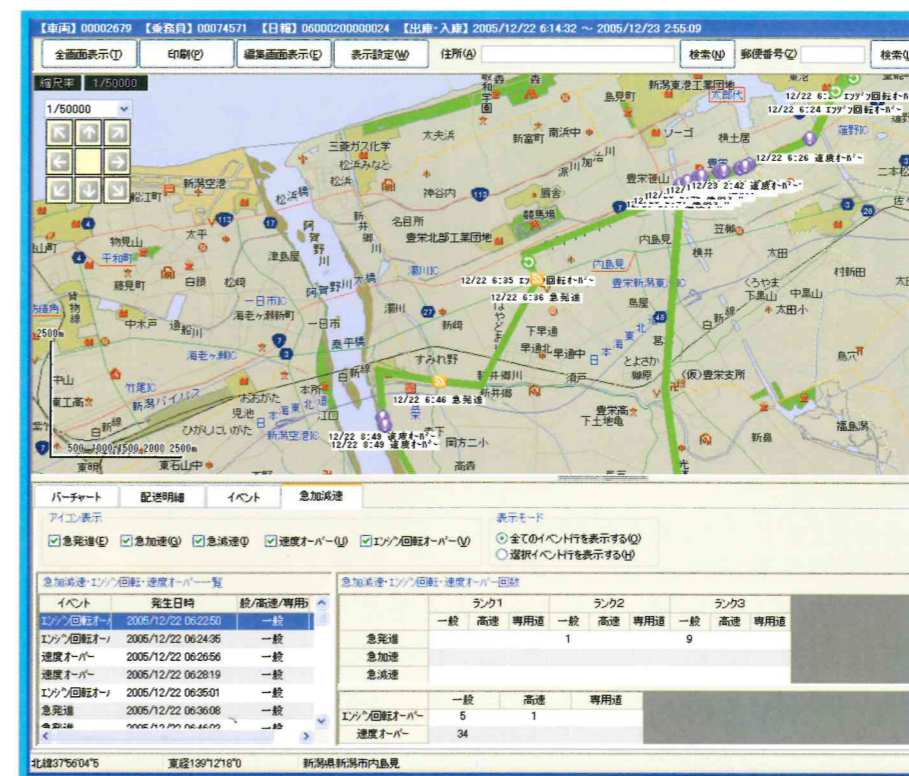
【車両】00002679 【乗務員】00074571 【日報】06000200000024 【出庫・入庫】2005/12/22 6:14:32 ～ 2005/12/23 2:55:09

全画面表示(T) 印刷(P) 編集画面表示(E) 表示設定(W) 住所(A) 検索(N) 郵便番号(Z) 検索

縮尺率 1/50000
1/50000

12/22 6:2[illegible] ｴﾝｼﾞﾝ回転ｵｰﾊﾞ
12/22 6:24 ｴﾝｼﾞﾝ回転ｵｰﾊﾞｰ
12/22 6:26 速度ｵｰﾊﾞｰ
12/23 2:42 速度ｵｰﾊﾞｰ
12/22 6:35 ｴﾝｼﾞﾝ回転ｵｰﾊﾞｰ
12/22 6:36 急発進
12/22 6:46 急発進
12/22 6:49 速度ｵｰﾊﾞｰ
12/22 6:49 速度ｵｰﾊﾞｰ

新潟東港工業団地 島見町 太郎代 東港 三菱ガス化学 松浜みなと 太夫浜 新富町 南浜中 ソーゴ 桃土居 松浜 神谷内 豊栄笹山 新潟空港 船江町 名目所 豊栄北部工業団地 競馬場 笠柳 内島見 横井 太田 二本松 物見山 太平 津島屋 平和町 藤見町 白銀 松崎 阿賀野川 豊栄新潟東港IC 島屋 くろやま 下黒山 中黒山 太田小 村新田 一日市IC 海老ケ瀬新町 中木戸 逢谷内 一日市 新崎 下早通 早通北 早通中 葛塚 とよさか 豊栄支所 海老ケ瀬IC 竹尾IC 東工高 新潟バイパス すみれ野 新井郷川 嘉山 新潟空港IC 本所 海老ケ瀬 東石山中 高森 関方二小 豊栄高 下土地亀 福島潟 新島 島ノ下 笹山 白新線 500 1000 1500 2000 2500m 2500m

バーチャート 配送明細 イベント 急加減速

アイコン表示
☑急発進(E) ☑急加速(G) ☑急減速(I) ☑速度オーバー(U) ☑エンジン回転オーバー(V)

表示モード
◉全てのイベント行を表示する(O)
○選択イベント行を表示する(H)

急加減速・エンジン回転・速度オーバー一覧

| イベント | 発生日時 | 一般/高速/専用 |
|---|---|---|
| エンジン回転オーバー | 2005/12/22 06:22:50 | 一般 |
| エンジン回転オーバー | 2005/12/22 06:24:35 | 一般 |
| 速度オーバー | 2005/12/22 06:26:56 | 一般 |
| 速度オーバー | 2005/12/22 06:28:19 | 一般 |
| エンジン回転オーバー | 2005/12/22 06:35:01 | 一般 |
| 急発進 | 2005/12/22 06:36:08 | 一般 |
| 急発進 | 2005/12/22 06:46:02 | 一般 |

急加減速・エンジン回転・速度オーバー回数

| | ランク1 一般 | 高速 | 専用道 | ランク2 一般 | 高速 | 専用道 | ランク3 一般 | 高速 | 専用道 |
|---|---|---|---|---|---|---|---|---|---|
| 急発進 | | | | 1 | | | 9 | | |
| 急加速 | | | | | | | | | |
| 急減速 | | | | | | | | | |

| | 一般 | 高速 | 専用道 |
|---|---|---|---|
| エンジン回転オーバー | 5 | 1 | |
| 速度オーバー | 34 | | |

北緯37°56'04"5 東経139°12'18"0 新潟県新潟市内島見